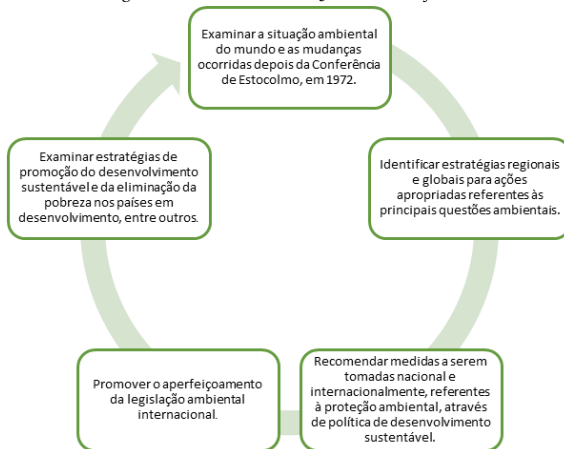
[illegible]

Examinar a situação ambiental do mundo e as mudanças ocorridas depois da Conferência de Estocolmo, em 1972.

Identificar estratégias regionais e globais para ações apropriadas referentes às principais questões ambientais.

Recomendar medidas a serem tomadas nacional e internacionalmente, referentes à proteção ambiental, através de política de desenvolvimento sustentável.

Promover o aperfeiçoamento da legislação ambiental internacional.

Examinar estratégias de promoção do desenvolvimento sustentável e da eliminação da pobreza nos países em desenvolvimento, entre outros.